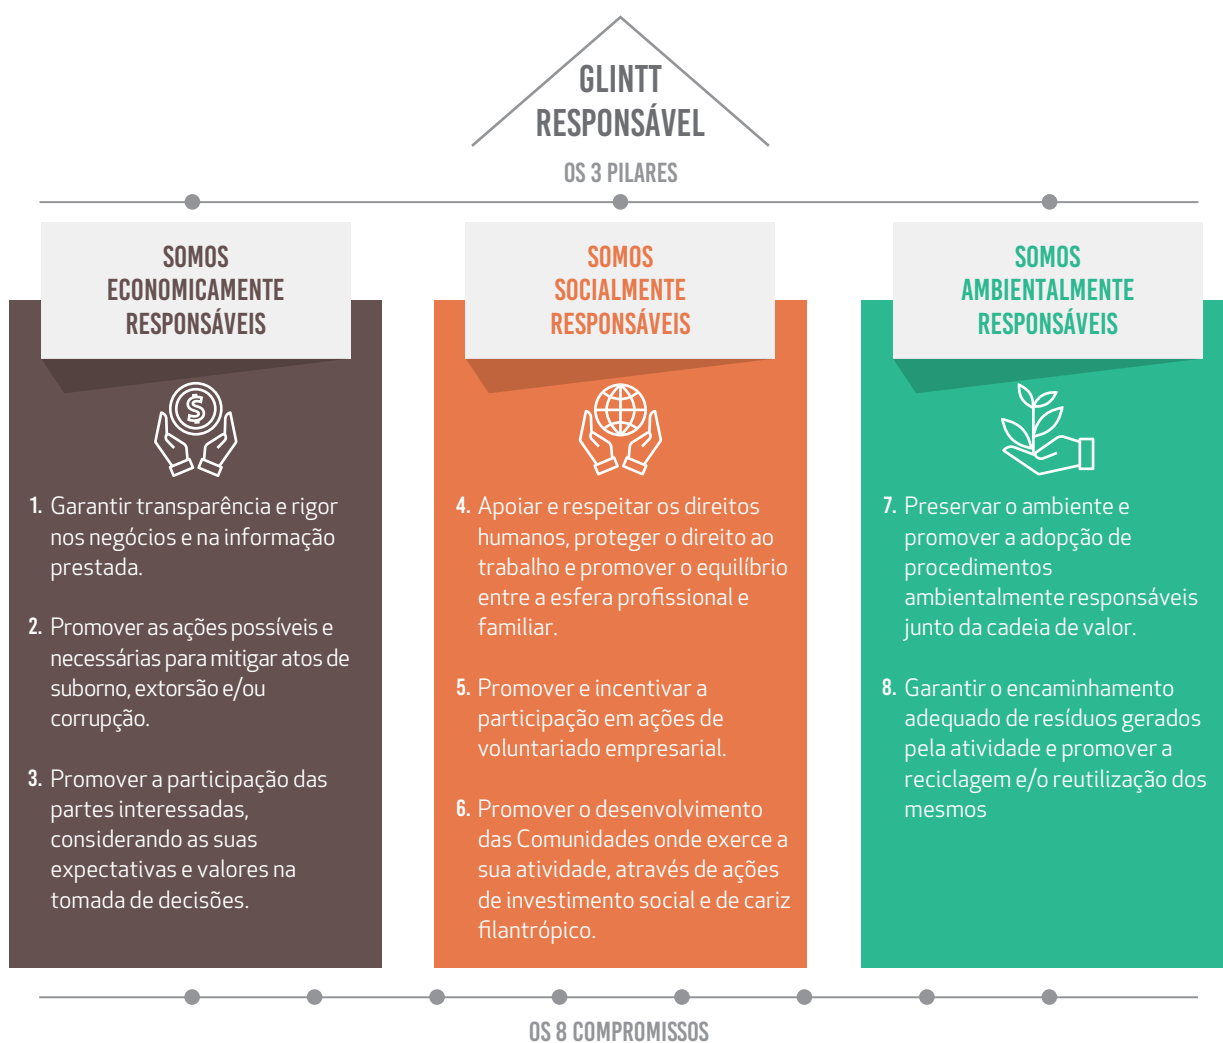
GLINTT RESPONSÁVEL

OS 3 PILARES

SOMOS ECONOMICAMENTE RESPONSÁVEIS

1. Garantir transparência e rigor nos negócios e na informação prestada.

2. Promover as ações possíveis e necessárias para mitigar atos de suborno, extorsão e/ou corrupção.

3. Promover a participação das partes interessadas, considerando as suas expectativas e valores na tomada de decisões.

SOMOS SOCIALMENTE RESPONSÁVEIS

4. Apoiar e respeitar os direitos humanos, proteger o direito ao trabalho e promover o equilíbrio entre a esfera profissional e familiar.

5. Promover e incentivar a participação em ações de voluntariado empresarial.

6. Promover o desenvolvimento das Comunidades onde exerce a sua atividade, através de ações de investimento social e de cariz filantrópico.

SOMOS AMBIENTALMENTE RESPONSÁVEIS

7. Preservar o ambiente e promover a adopção de procedimentos ambientalmente responsáveis junto da cadeia de valor.

8. Garantir o encaminhamento adequado de resíduos gerados pela atividade e promover a reciclagem e/o reutilização dos mesmos

OS 8 COMPROMISSOS